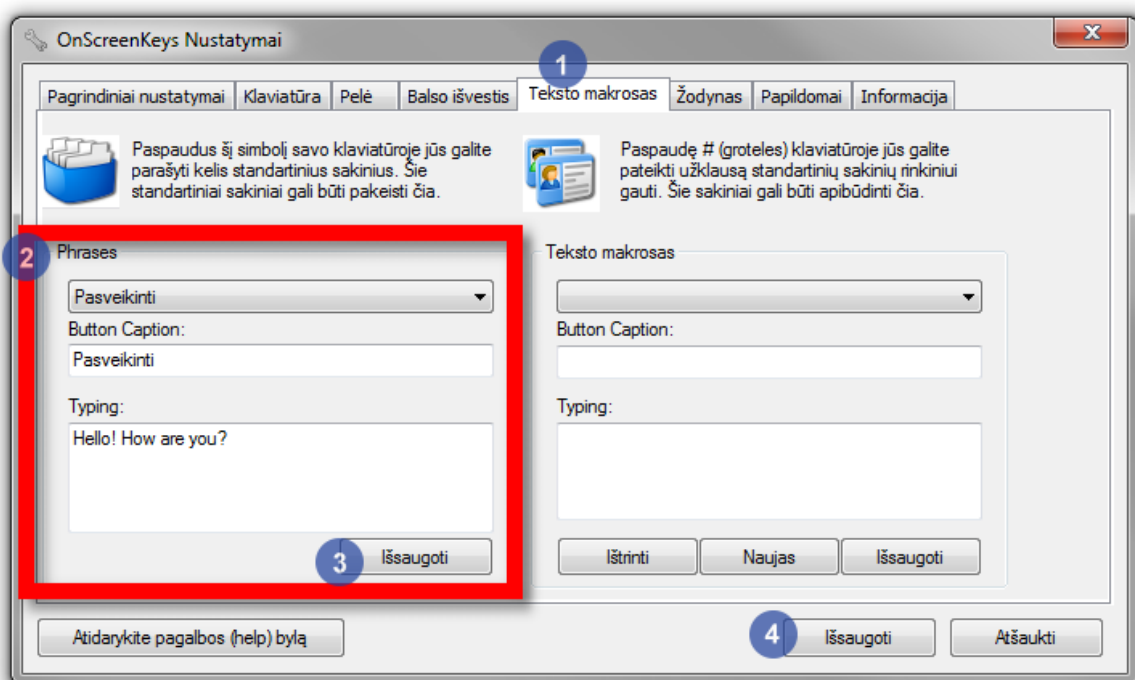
OnScreenKeys Nustatymai

1

Pagrindiniai nustatymai | Klaviatūra | Pelė | Balso išvestis | Teksto makrosas | Žodynas | Papildomai | Informacija

Paspaudus šį simbolį savo klaviatūroje jūs galite parašyti kelis standartinius sakinius. Šie standartiniai sakiniai gali būti pakeisti čia.

Paspaudę # (groteles) klaviatūroje jūs galite pateikti užklausą standartinių sakinių rinkiniui gauti. Šie sakiniai gali būti apibūdinti čia.

2

Phrases

Pasveikinti

Button Caption:

Pasveikinti

Typing:

Hello! How are you?

3

Išsaugoti

Teksto makrosas

Button Caption:

Typing:

Ištrinti

Naujas

Išsaugoti

Atidarykite pagalbos (help) bylą

4

Išsaugoti

Atšaukti